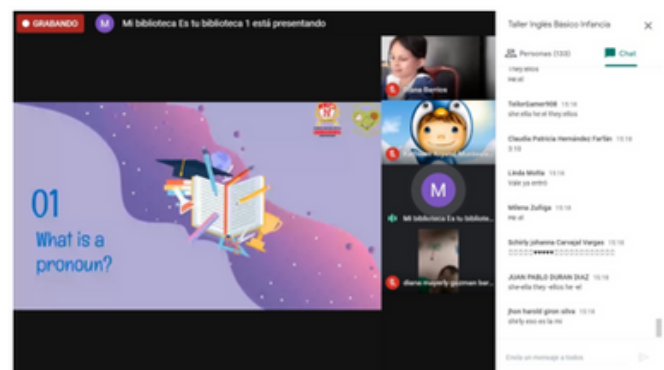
GRABANDO

M Mi biblioteca Es tu biblioteca 1 está presentando

01
What is a pronoun?

Diana Barrios

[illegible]

M

Mi biblioteca Es tu bibliote...

diana mayerly guzman bar...

Taller Inglés Básico Infancia

Personas (133)

Chat

they ellos
he el

TeilorGamer908 15:16
she ella he el they ellos

Claudia Patricia Hernández Farfán 15:16
3:10

Linda Motta 15:16
Vale ya entró

Milena Zuñiga 15:16
He el

Schirly johanna Carvajal Vargas 15:16
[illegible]

JUAN PABLO DURAN DIAZ 15:16
she-ella he- el

jhon harold giron silva 15:16
shirly eso es la mi

Envía un mensaje a todos